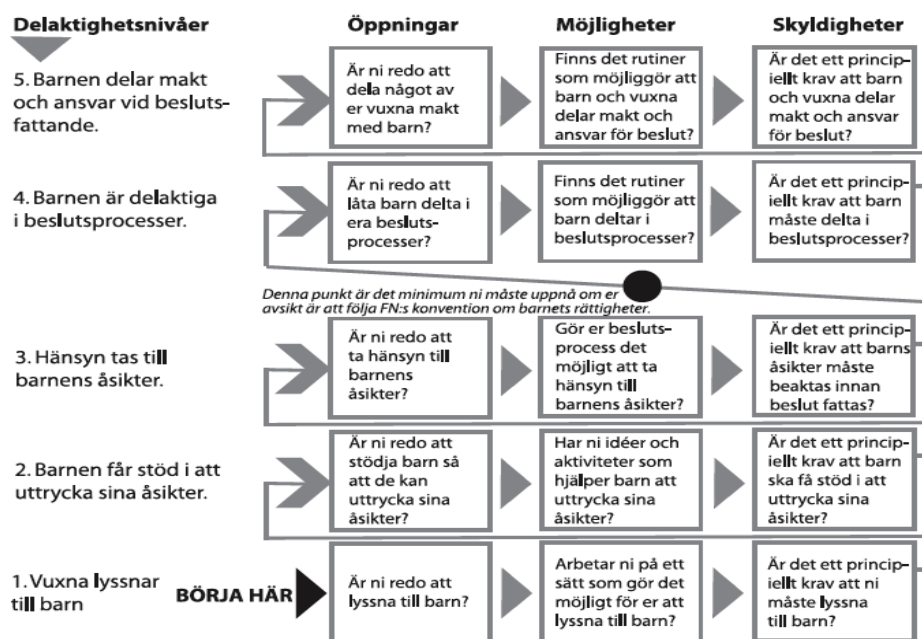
| Delaktighetsnivåer | Öppningar | Möjligheter | Skyldigheter |
|---|---|---|---|
| 5. Barnen delar makt och ansvar vid beslutsfattande. | Är ni redo att dela något av er vuxna makt med barn? | Finns det rutiner som möjliggör att barn och vuxna delar makt och ansvar för beslut? | Är det ett principiellt krav att barn och vuxna delar makt och ansvar för beslut? |
| 4. Barnen är delaktiga i beslutsprocesser. | Är ni redo att låta barn delta i era beslutsprocesser? | Finns det rutiner som möjliggör att barn deltar i beslutsprocesser? | Är det ett principiellt krav att barn måste delta i beslutsprocesser? |

Denna punkt är det minimum ni måste uppnå om er avsikt är att följa FN:s konvention om barnets rättigheter.

| Delaktighetsnivåer | Öppningar | Möjligheter | Skyldigheter |
|---|---|---|---|
| 3. Hänsyn tas till barnens åsikter. | Är ni redo att ta hänsyn till barnens åsikter? | Gör er beslutsprocess det möjligt att ta hänsyn till barnens åsikter? | Är det ett principiellt krav att barns åsikter måste beaktas innan beslut fattas? |
| 2. Barnen får stöd i att uttrycka sina åsikter. | Är ni redo att stödja barn så att de kan uttrycka sina åsikter? | Har ni idéer och aktiviteter som hjälper barn att uttrycka sina åsikter? | Är det ett principiellt krav att barn ska få stöd i att uttrycka sina åsikter? |
| 1. Vuxna lyssnar till barn BÖRJA HÄR | Är ni redo att lyssna till barn? | Arbetar ni på ett sätt som gör det möjligt för er att lyssna till barn? | Är det ett principiellt krav att ni måste lyssna till barn? |